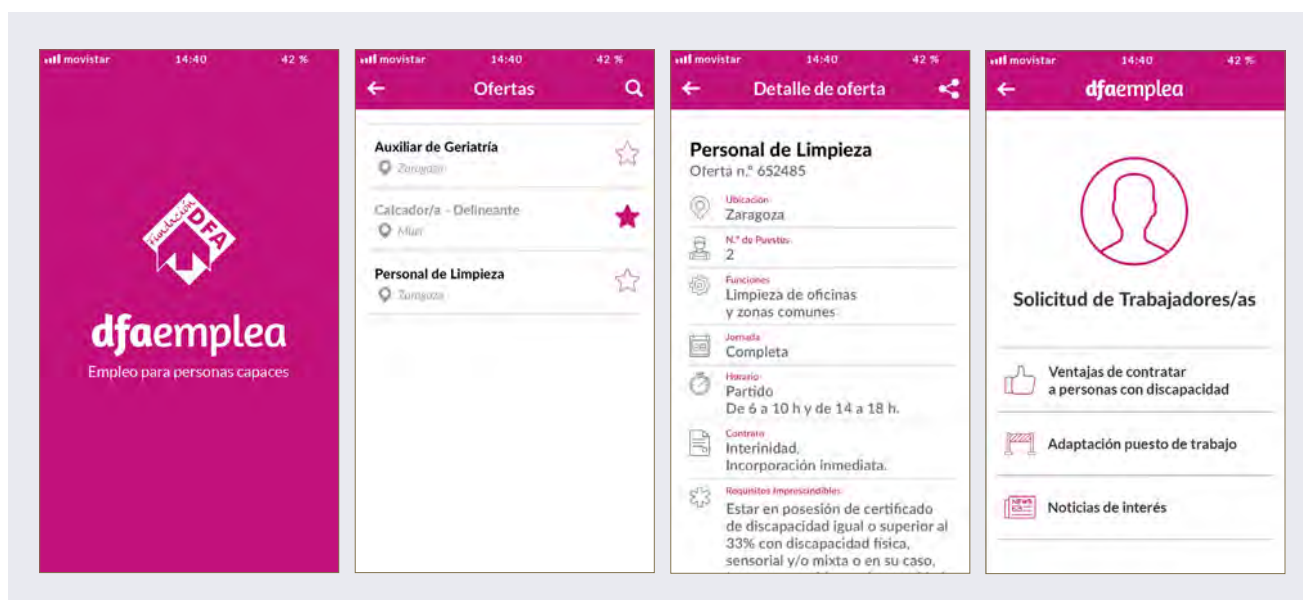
movistar 14:40 42 %

Fundación DFA

dfaemplea

Empleo para personas capaces

movistar 14:40 42 %

Ofertas

Auxiliar de Geriatría
Zaragoza

Calcador/a - Delineante
Muel

Personal de Limpieza
Zaragoza

movistar 14:40 42 %

Detalle de oferta

Personal de Limpieza
Oferta n.º 652485

Ubicación
Zaragoza

N.º de Puestos
2

Funciones
Limpieza de oficinas y zonas comunes

Jornada
Completa

Horario
Partido
De 6 a 10 h y de 14 a 18 h.

Contrato
Interinidad.
Incorporación inmediata.

Requisitos Imprescindibles
Estar en posesión de certificado de discapacidad igual o superior al 33% con discapacidad física, sensorial y/o mixta o en su caso, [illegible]

movistar 14:40 42 %

dfaemplea

Solicitud de Trabajadores/as

Ventajas de contratar a personas con discapacidad

Adaptación puesto de trabajo

Noticias de interés